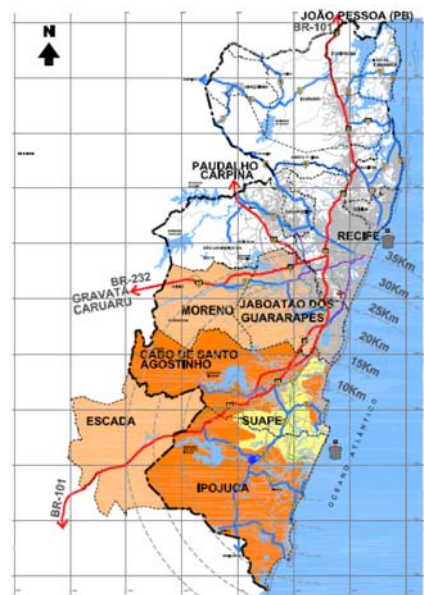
N

JOÃO PESSOA (PB)
BR-101

PAUDALHO
CARPINA

RECIFE

35Km
30Km
25Km
20Km
15Km
10Km

BR-232
GRAVATÁ
CARUARU

MORENO

JABOATÃO DOS GUARARAPES

CABO DE SANTO AGOSTINHO

ESCADA

SUAPE

IPOJUCA

BR-101

OCEANO ATLÂNTICO